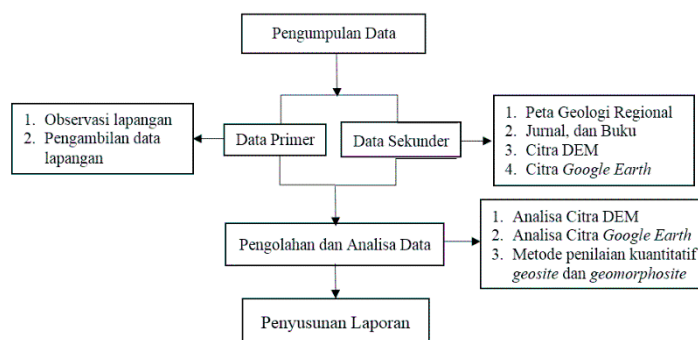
Pengumpulan Data

1. Observasi lapangan
2. Pengambilan data lapangan

Data Primer

Data Sekunder

1. Peta Geologi Regional
2. Jurnal, dan Buku
3. Citra DEM
4. Citra *Google Earth*

Pengolahan dan Analisa Data

1. Analisa Citra DEM
2. Analisa Citra *Google Earth*
3. Metode penilaian kuantitatif *geosite* dan *geomorphosite*

Penyusunan Laporan